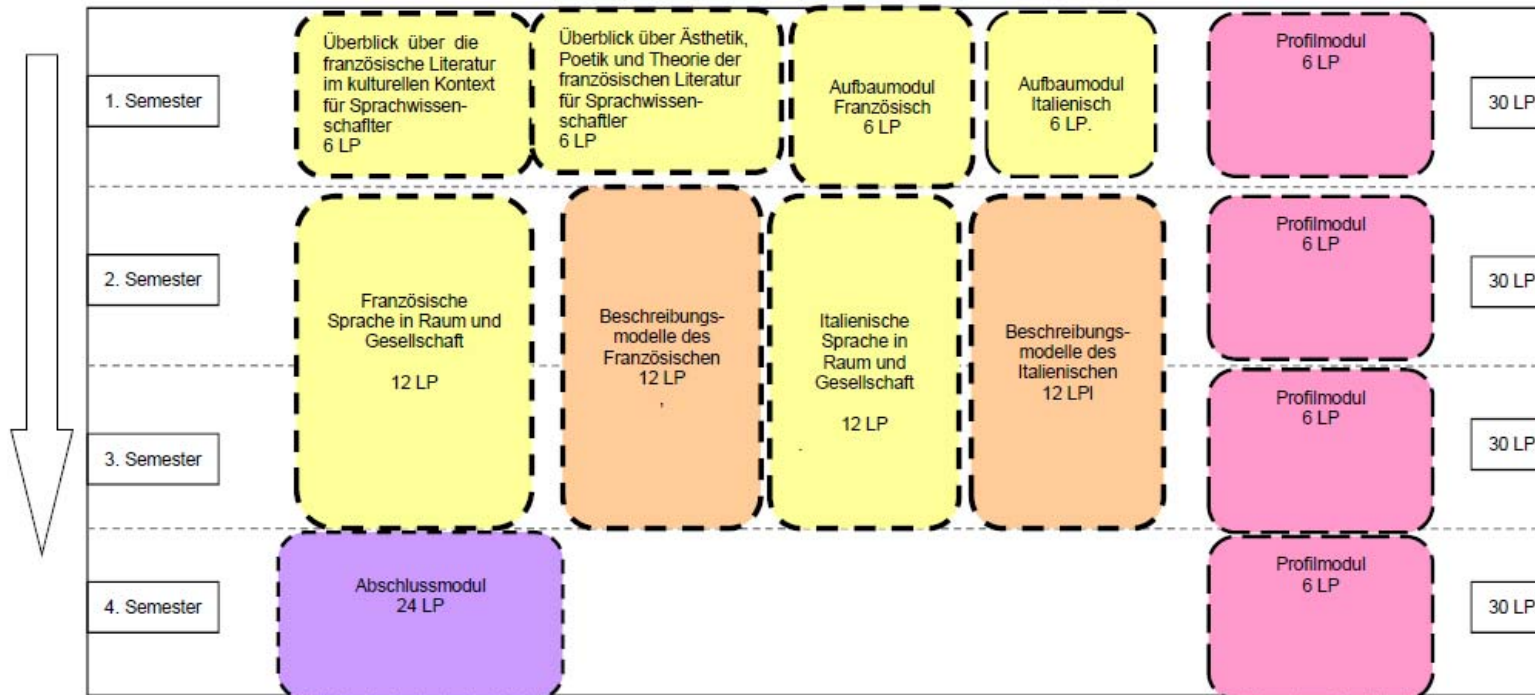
1. Semester

Überblick über die französische Literatur im kulturellen Kontext für Sprachwissenschaftler
6 LP

Überblick über Ästhetik, Poetik und Theorie der französischen Literatur für Sprachwissenschaftler
6 LP

Aufbaumodul Französisch
6 LP

Aufbaumodul Italienisch
6 LP.

Profilmodul
6 LP

30 LP

2. Semester

Französische Sprache in Raum und Gesellschaft

12 LP

Beschreibungsmodelle des Französischen
12 LP

Italienische Sprache in Raum und Gesellschaft

12 LP

Beschreibungsmodelle des Italienischen
12 LPI

Profilmodul
6 LP

30 LP

3. Semester

Profilmodul
6 LP

30 LP

4. Semester

Abschlussmodul
24 LP

Profilmodul
6 LP

30 LP